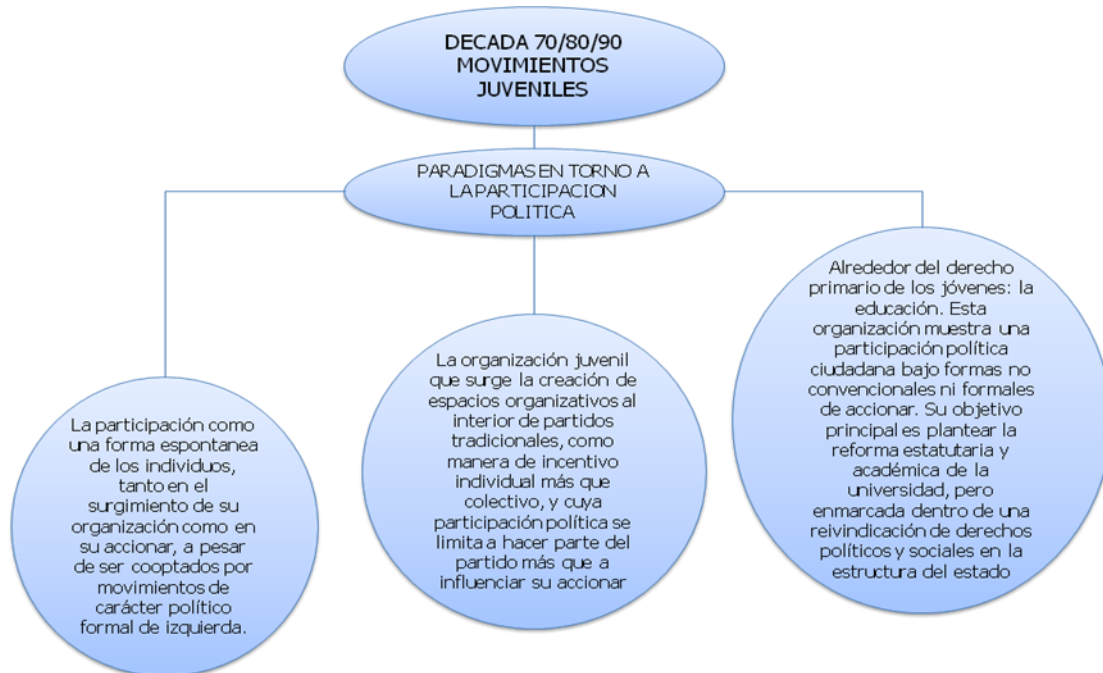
DECADA 70/80/90
MOVIMIENTOS
JUVENILES

PARADIGMAS EN TORNO A LA PARTICIPACION POLITICA

La participación como una forma espontanea de los individuos, tanto en el surgimiento de su organización como en su accionar, a pesar de ser cooptados por movimientos de carácter político formal de izquierda.

La organización juvenil que surge la creación de espacios organizativos al interior de partidos tradicionales, como manera de incentivo individual más que colectivo, y cuya participación política se limita a hacer parte del partido más que a influenciar su accionar

Alrededor del derecho primario de los jóvenes: la educación. Esta organización muestra una participación política ciudadana bajo formas no convencionales ni formales de accionar. Su objetivo principal es plantear la reforma estatutaria y académica de la universidad, pero enmarcada dentro de una reivindicación de derechos políticos y sociales en la estructura del estado